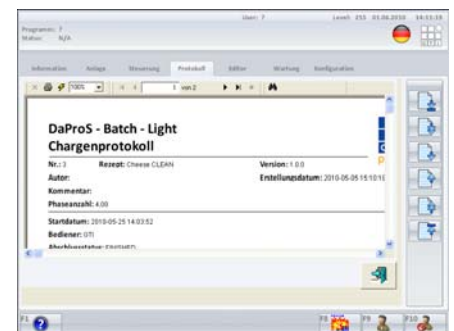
Programm: 7
Status: N/A

User: 7

Level: 255 01.06.2010 14:13:18

Information Anlage Steuerung Protokoll Editor Wartung Konfiguration

100% 1 von 2

DaProS - Batch - Light
Chargenprotokoll

Nr.: 3 Rezept: Cheese CLEAN Version: 1.0.0
Autor: Erstellungsdatum: 2010-05-05 15:10:1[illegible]
Kommentar:
Phasenanzahl: 4.00

Startdatum: 2010-05-25 14:03:52
Bediener: GTI
Abschlussstatus: FINISHED

F1 F8 F9 F10